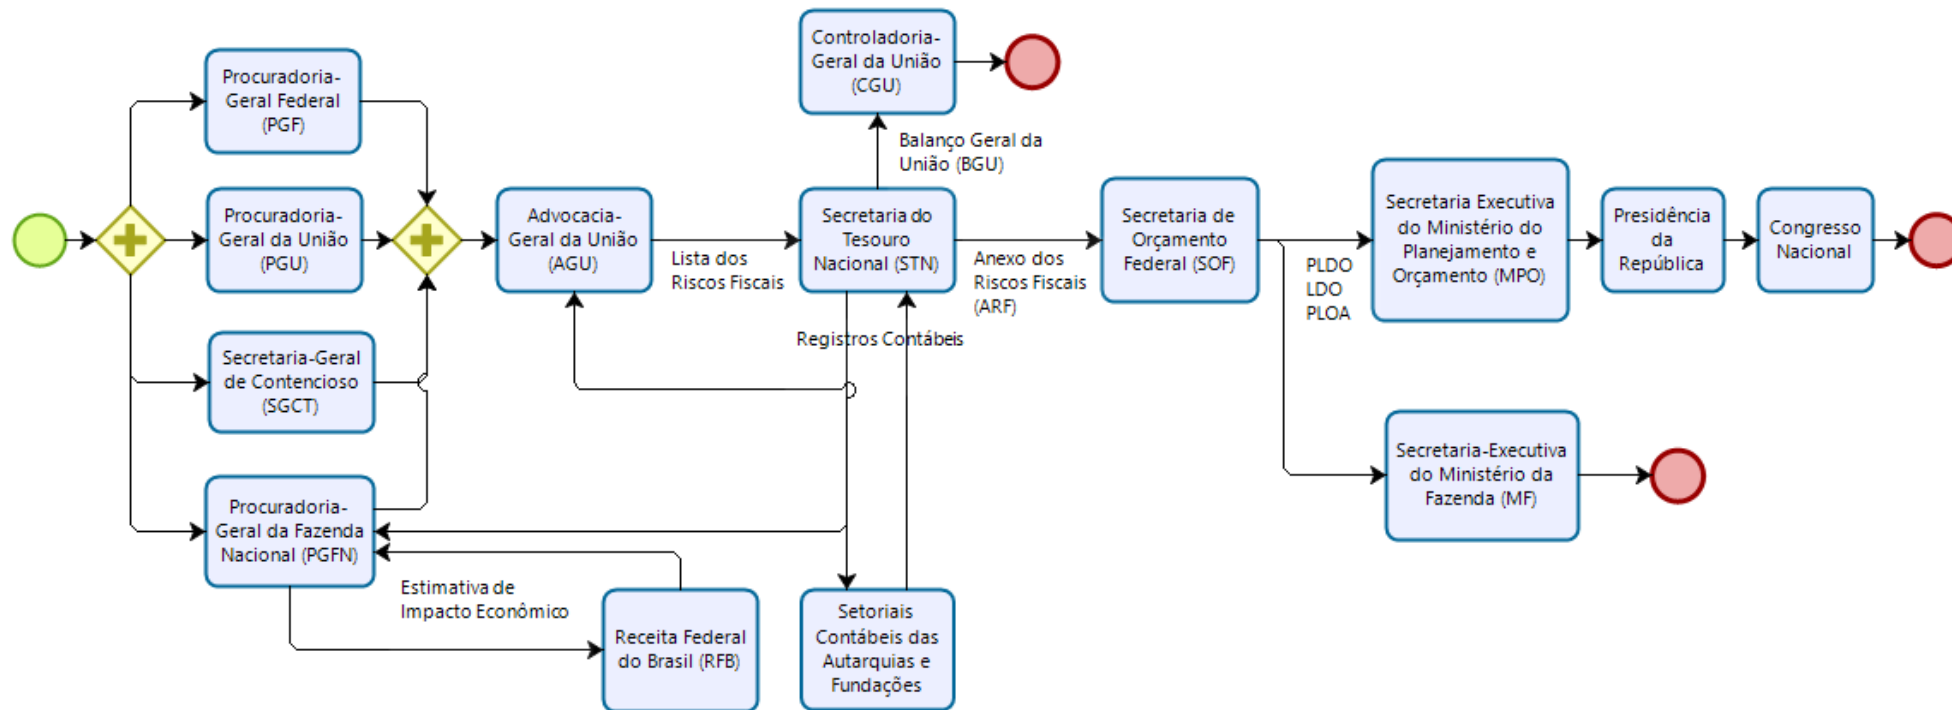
Procuradoria-Geral Federal (PGF)

Procuradoria-Geral da União (PGU)

Secretaria-Geral de Contencioso (SGCT)

Procuradoria-Geral da Fazenda Nacional (PGFN)

Advocacia-Geral da União (AGU)

Lista dos Riscos Fiscais

Controladoria-Geral da União (CGU)

Balanço Geral da União (BGU)

Secretaria do Tesouro Nacional (STN)

Registros Contábeis

Anexo dos Riscos Fiscais (ARF)

Secretaria de Orçamento Federal (SOF)

PLDO
LDO
PLOA

Secretaria Executiva do Ministério do Planejamento e Orçamento (MPO)

Presidência da República

Congresso Nacional

Secretaria-Executiva do Ministério da Fazenda (MF)

Estimativa de Impacto Econômico

Receita Federal do Brasil (RFB)

Setoriais Contábeis das Autarquias e Fundações